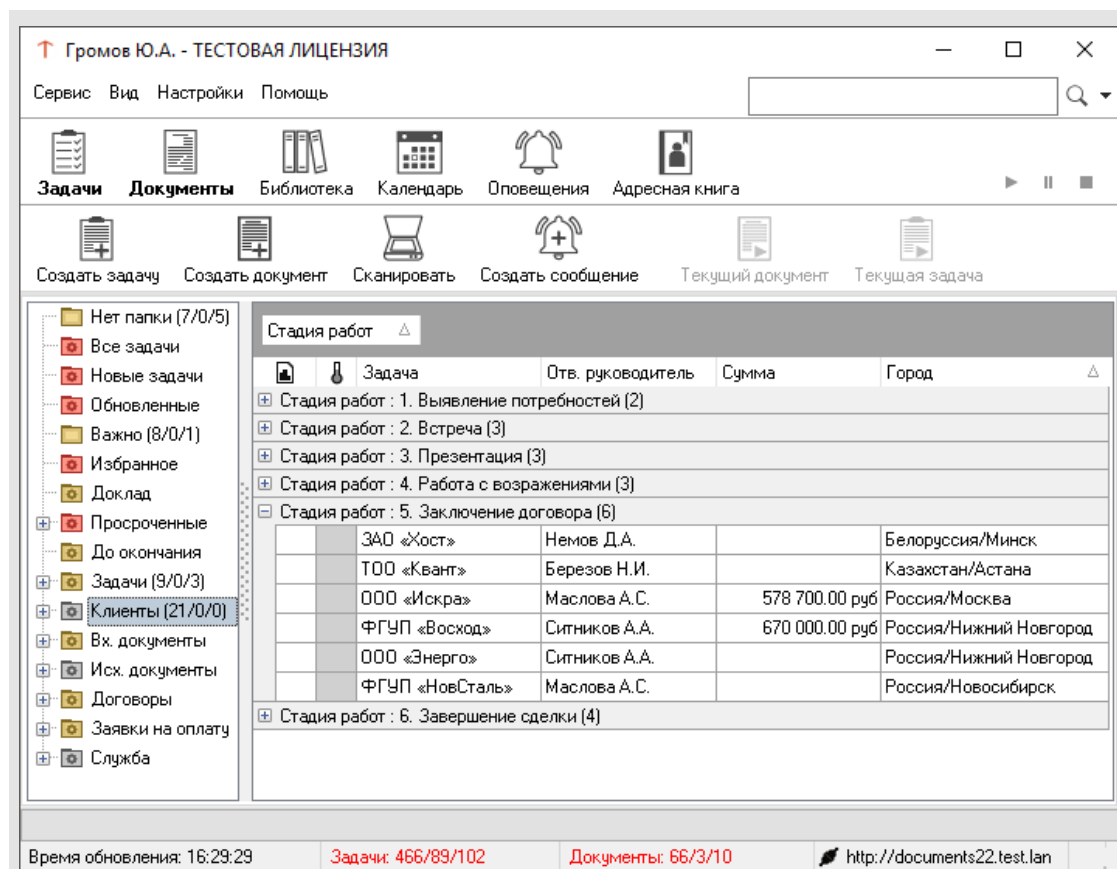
Громов Ю.А. - ТЕСТОВАЯ ЛИЦЕНЗИЯ

Сервис Вид Настройки Помощь

Задачи Документы Библиотека Календарь Оповещения Адресная книга

Создать задачу Создать документ Сканировать Создать сообщение Текущий документ Текущая задача

Нет папки (7/0/5)
Все задачи
Новые задачи
Обновленные
Важно (8/0/1)
Избранное
Доклад
Просроченные
До окончания
Задачи (9/0/3)
Клиенты (21/0/0)
Вх. документы
Исх. документы
Договоры
Заявки на оплату
Служба

Стадия работ

| | | Задача | Отв. руководитель | Сумма | Город |
|---|---|---|---|---|---|
| Стадия работ : 1. Выявление потребностей (2) | | | | | |
| Стадия работ : 2. Встреча (3) | | | | | |
| Стадия работ : 3. Презентация (3) | | | | | |
| Стадия работ : 4. Работа с возражениями (3) | | | | | |
| Стадия работ : 5. Заключение договора (6) | | | | | |
| | | ЗАО «Хост» | Немов Д.А. | | Белоруссия/Минск |
| | | ТОО «Квант» | Березов Н.И. | | Казахстан/Астана |
| | | ООО «Искра» | Маслова А.С. | 578 700.00 руб | Россия/Москва |
| | | ФГУП «Восход» | Ситников А.А. | 670 000.00 руб | Россия/Нижний Новгород |
| | | ООО «Энерго» | Ситников А.А. | | Россия/Нижний Новгород |
| | | ФГУП «НовСталь» | Маслова А.С. | | Россия/Новосибирск |
| Стадия работ : 6. Завершение сделки (4) | | | | | |

Время обновления: 16:29:29 Задачи: 466/89/102 Документы: 66/3/10 http://documents22.test.lan